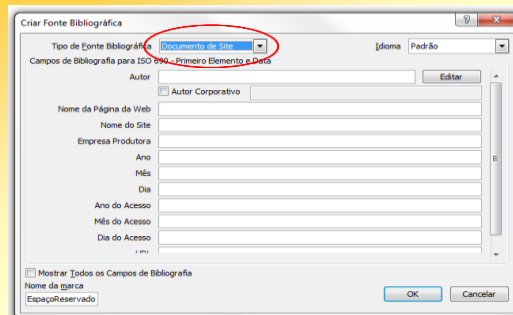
Criar Fonte Bibliográfica

?

Tipo de Fonte Bibliográfica Documento de Site

Idioma Padrão

Campos de Bibliografia para ISO 690 - Primeiro Elemento e Data

Autor

Editar

Autor Corporativo

Nome da Página da Web

Nome do Site

Empresa Produtora

Ano

Mês

Dia

Ano do Acesso

Mês do Acesso

Dia do Acesso

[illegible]

Mostrar Todos os Campos de Bibliografia

Nome da marca

EspaçoReservado

OK

Cancelar